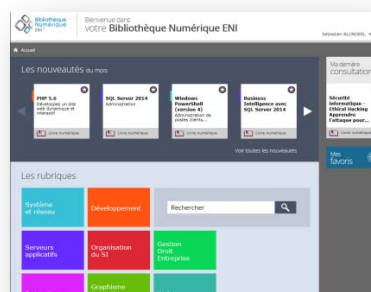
Bibliothèque Numérique ENI

Bienvenue dans
votre Bibliothèque Numérique ENI

Sébastien BLONDEL

Accueil

Les nouveautés du mois

PHP 5.6
Développez un site web dynamique et interactif

Livre numérique

SQL Server 2014
Administration

Livre numérique

Windows PowerShell (version 4)
Administration de postes clients...

Livre numérique

Business Intelligence avec SQL Server 2014

Livre numérique

Voir toutes les nouveautés

Ma dernière consultation

Sécurité informatique - Ethical Hacking
Apprendre l'attaque pour...

Livre numérique

Mes favoris

Les rubriques

Système et réseau

Développement

Rechercher

Serveurs applicatifs

Organisation du SI

Gestion Droit Entreprise

Graphisme